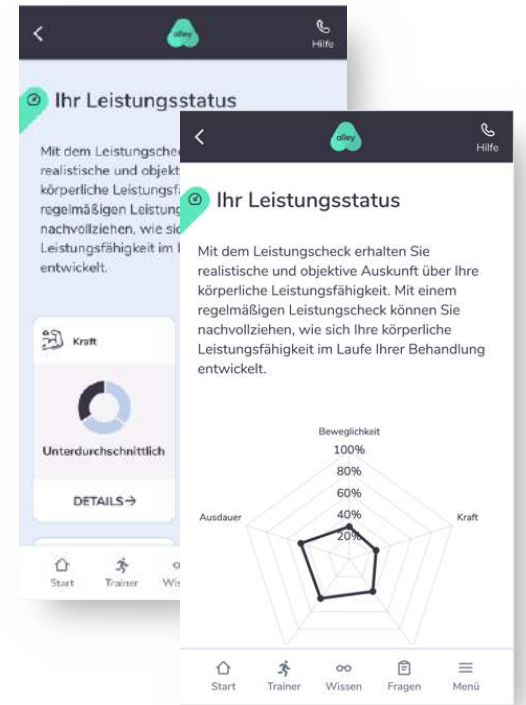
alley

Hilfe

Ihr Leistungsstatus

Mit dem Leistungschec realistische und objekt körperliche Leistungsfä regelmäßigen Leistung nachvollziehen, wie sic Leistungsfähigkeit im I entwickelt.

Kraft

Unterdurchschnittlich

DETAILS→

Start Trainer Wis

alley

Hilfe

Ihr Leistungsstatus

Mit dem Leistungscheck erhalten Sie realistische und objektive Auskunft über Ihre körperliche Leistungsfähigkeit. Mit einem regelmäßigen Leistungscheck können Sie nachvollziehen, wie sich Ihre körperliche Leistungsfähigkeit im Laufe Ihrer Behandlung entwickelt.

Beweglichkeit
100%
80%
60%
40%
20%
Ausdauer
Kraft

Start Trainer Wissen Fragen Menü